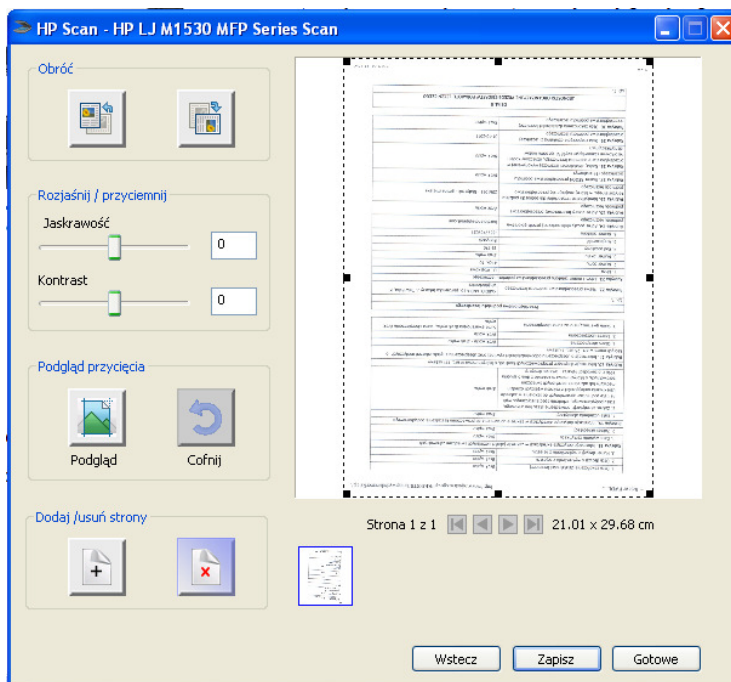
HP Scan - HP LJ M1530 MFP Series Scan

Obróć

Rozjaśnij / przyciemnij

Jaskrawość

0

Kontrast

0

Podgląd przycięcia

Podgląd

Cofnij

Dodaj /usuń strony

Strona 1 z 1

21.01 x 29.68 cm

Wstecz

Zapisz

Gotowe